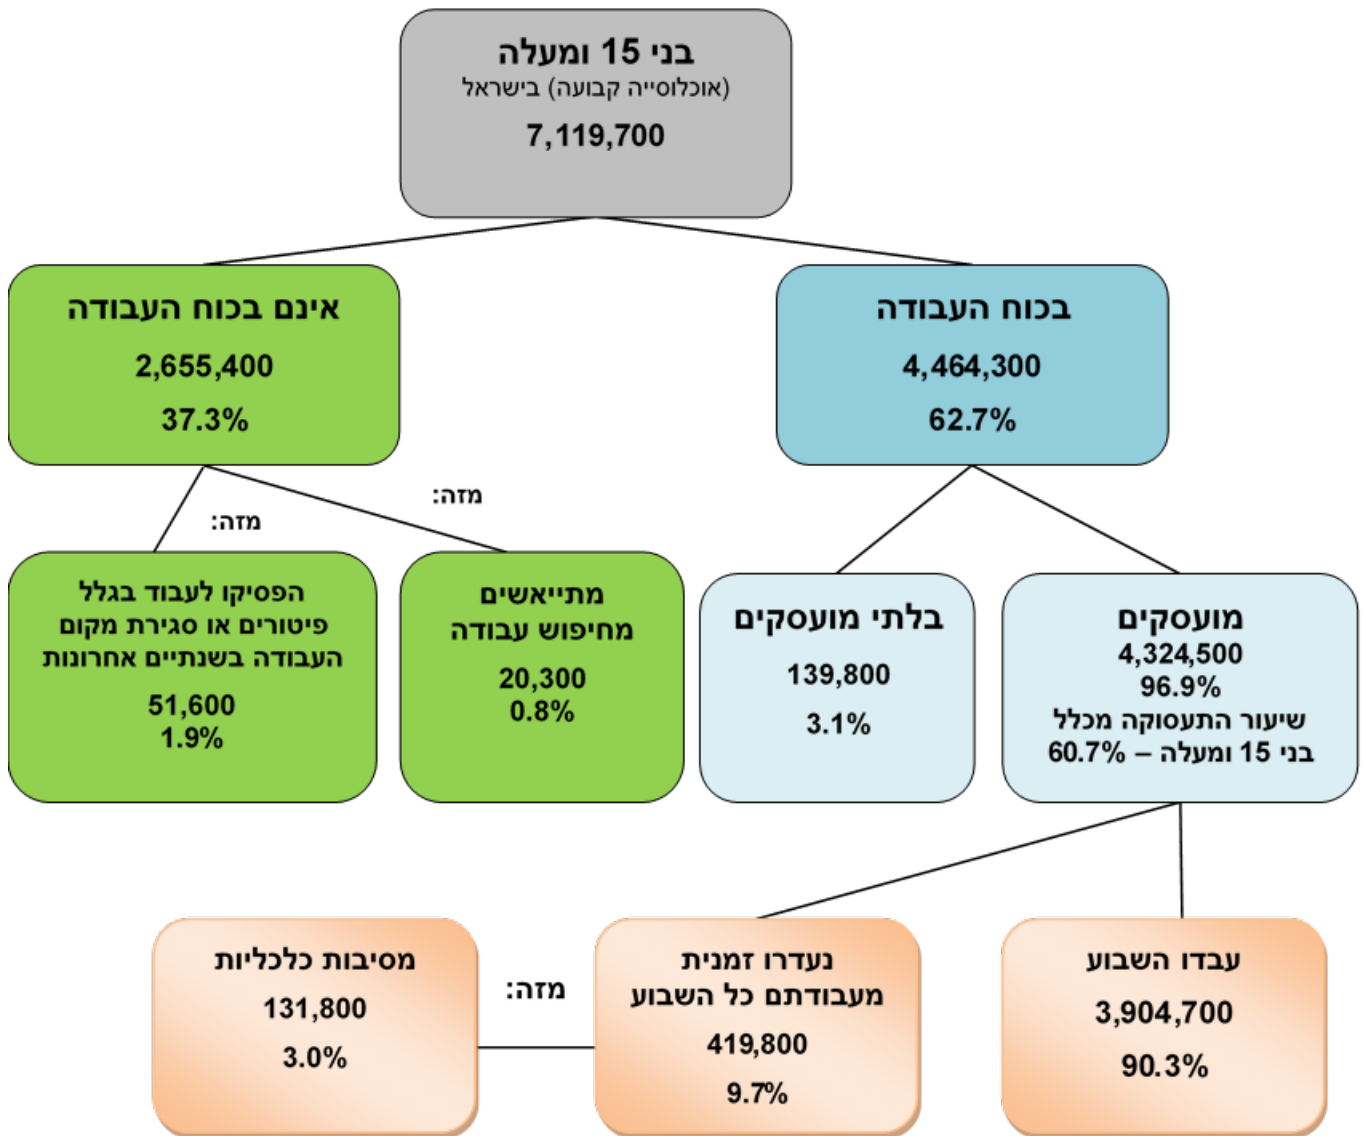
בני 15 ומעלה
(אוכלוסייה קבועה) בישראל
7,119,700

בכוח העבודה
4,464,300
62.7%

אינם בכוח העבודה
2,655,400
37.3%

מועסקים
4,324,500
96.9%
שיעור התעסוקה מכלל בני 15 ומעלה – 60.7%

בלתי מועסקים
139,800
3.1%

מזה:

מתייאשים מחיפוש עבודה
20,300
0.8%

מזה:

הפסיקו לעבוד בגלל פיטורים או סגירת מקום העבודה בשנתיים אחרונות
51,600
1.9%

עבדו השבוע
3,904,700
90.3%

נעדרו זמנית מעבודתם כל השבוע
419,800
9.7%

מזה:

מסיבות כלכליות
131,800
3.0%